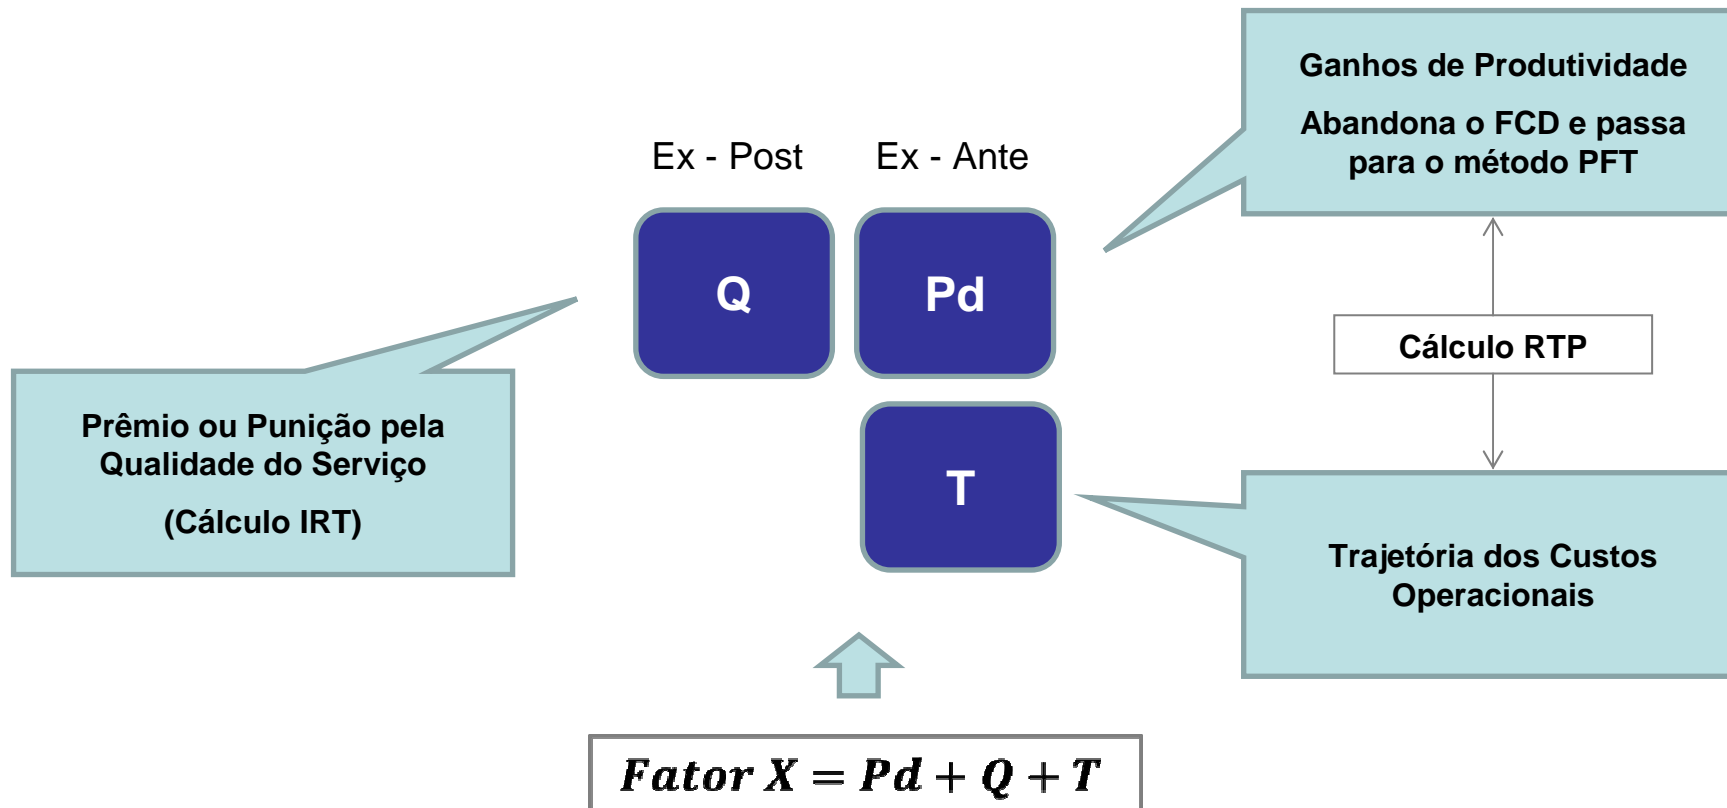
Ganhos de Produtividade

Abandona o FCD e passa para o método PFT

Ex - Post

Ex - Ante

Q

Pd

Cálculo RTP

Prêmio ou Punição pela Qualidade do Serviço

(Cálculo IRT)

T

Trajetória dos Custos Operacionais

$Fator\ X = Pd + Q + T$